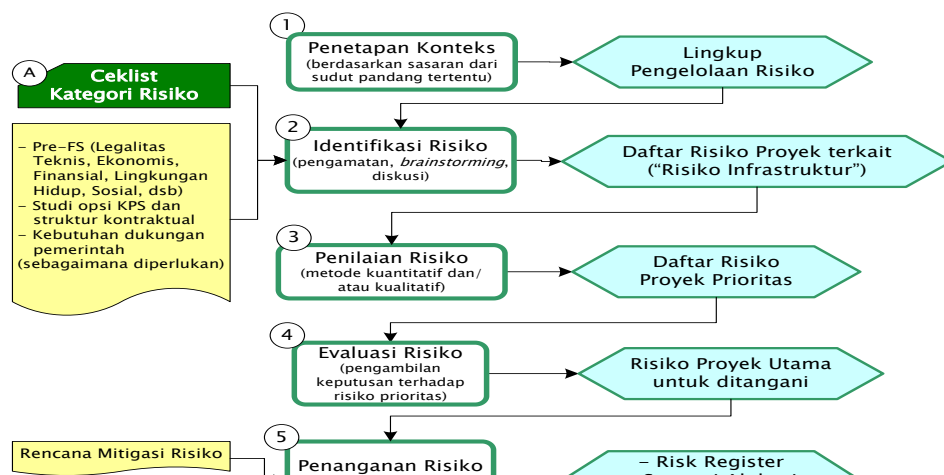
A

Ceklist Kategori Risiko

– Pre-FS (Legalitas Teknis, Ekonomis, Finansial, Lingkungan Hidup, Sosial, dsb)
– Studi opsi KPS dan struktur kontraktual
– Kebutuhan dukungan pemerintah (sebagaimana diperlukan)

1

Penetapan Konteks
(berdasarkan sasaran dari sudut pandang tertentu)

Lingkup Pengelolaan Risiko

2

Identifikasi Risiko
(pengamatan, *brainstorming*, diskusi)

Daftar Risiko Proyek terkait ("Risiko Infrastruktur")

3

Penilaian Risiko
(metode kuantitatif dan/ atau kualitatif)

Daftar Risiko Proyek Prioritas

4

Evaluasi Risiko
(pengambilan keputusan terhadap risiko prioritas)

Risiko Proyek Utama untuk ditangani

5

Rencana Mitigasi Risiko

Penanganan Risiko

– Risk Register
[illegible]